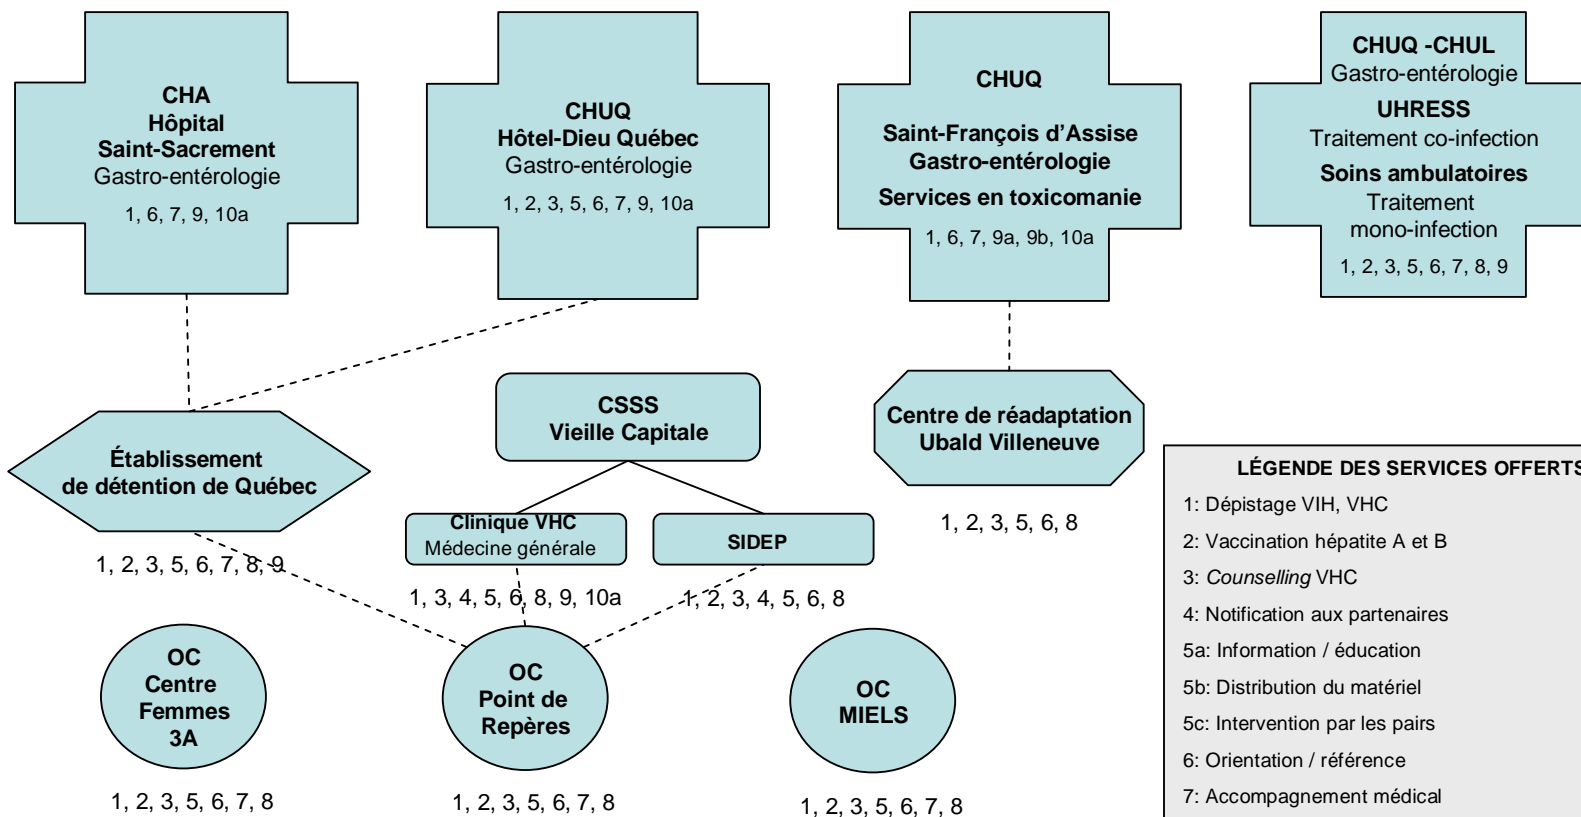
CHA
Hôpital
Saint-Sacrement
Gastro-entérologie
1, 6, 7, 9, 10a

CHUQ
Hôtel-Dieu Québec
Gastro-entérologie
1, 2, 3, 5, 6, 7, 9, 10a

CHUQ
Saint-François d'Assise
Gastro-entérologie
Services en toxicomanie
1, 6, 7, 9a, 9b, 10a

CHUQ -CHUL
Gastro-entérologie
UHRESS
Traitement co-infection
Soins ambulatoires
Traitement mono-infection
1, 2, 3, 5, 6, 7, 8, 9

CSSS
Vieille Capitale

Centre de réadaptation
Ubald Villeneuve
1, 2, 3, 5, 6, 8

Établissement de détention de Québec
1, 2, 3, 5, 6, 7, 8, 9

Clinique VHC
Médecine générale
1, 3, 4, 5, 6, 8, 9, 10a

SIDEP
1, 2, 3, 4, 5, 6, 8

OC
Centre
Femmes
3A
1, 2, 3, 5, 6, 7, 8

OC
Point de
Repères
1, 2, 3, 5, 6, 7, 8

OC
MIELS
1, 2, 3, 5, 6, 7, 8

LÉGENDE DES SERVICES OFFERTS
1: Dépistage VIH, VHC
2: Vaccination hépatite A et B
3: Counselling VHC
4: Notification aux partenaires
5a: Information / éducation
5b: Distribution du matériel
5c: Intervention par les pairs
6: Orientation / référence
7: Accompagnement médical